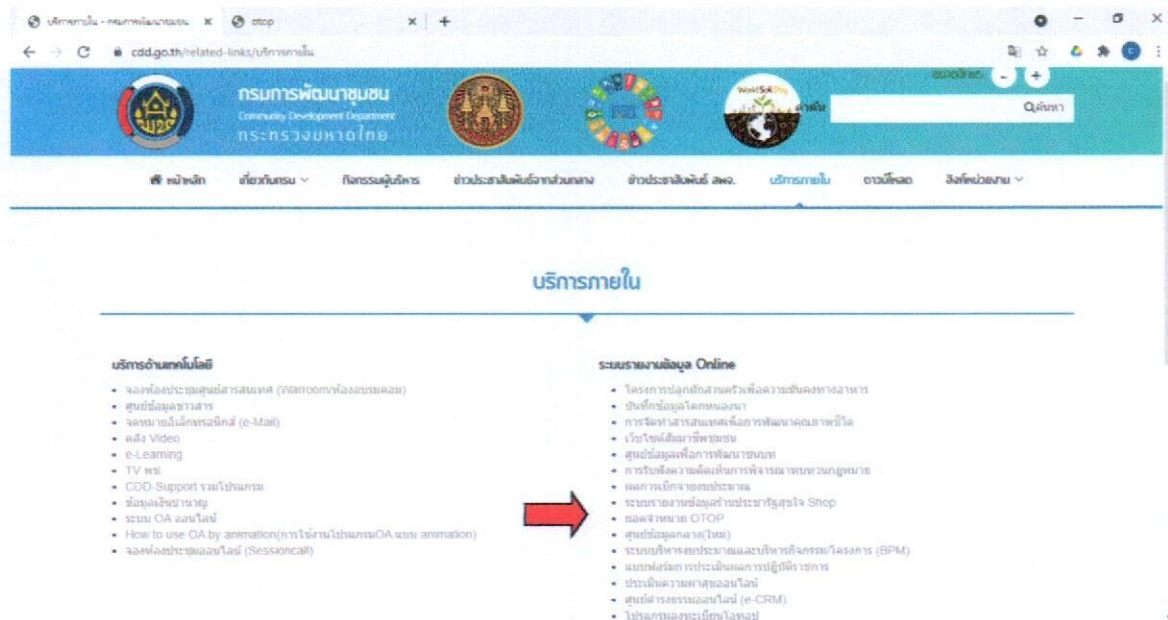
บริการภายใน - กรมการพัฒนาชุมชน ×
otop ×
+
cdd.go.th/related-links/บริการภายใน

กรมการพัฒนาชุมชน
Community Development Department
กระทรวงมหาดไทย

ขนาดตัวอักษร - +
คำค้น
Qค้นหา

หน้าหลัก
เกี่ยวกับกรม
กิจกรรมผู้บริหาร
ข่าวประชาสัมพันธ์จากส่วนกลาง
ข่าวประชาสัมพันธ์ สพจ.
บริการภายใน
ดาวน์โหลด
ลิงก์หน่วยงาน

บริการภายใน

บริการด้านเทคโนโลยี
• จองห้องประชุมศูนย์สารสนเทศ (Warroom/ห้องอบรมคอม)
• ศูนย์ข้อมูลข่าวสาร
• จดหมายอิเล็กทรอนิกส์ (e-Mail)
• คลัง Video
• e-Learning
• TV พช.
• CDD Support รวมโปรแกรม
• ข้อมูลเงินบำนาญ
• ระบบ OA ออนไลน์
• How to use OA by animation(การใช้งานโปรแกรมOA แบบ animation)
• จองห้องประชุมออนไลน์ (Sessioncall)

ระบบรายงานข้อมูล Online
• โครงการปลูกผักสวนครัวเพื่อความมั่นคงทางอาหาร
• บันทึกข้อมูลโคกหนองนา
• การจัดการสารสนเทศเพื่อการพัฒนาคุณภาพชีวิต
• เว็บไซต์สัมมาชีพชุมชน
• ศูนย์ข้อมูลเพื่อการพัฒนาชนบท
• การรับฟังความคิดเห็นการพิจารณาทบทวนกฎหมาย
• ผลการเบิกจ่ายงบประมาณ
• ระบบรายงานข้อมูลร้านประชารัฐสุขใจ Shop
• ยอดจำหน่าย OTOP
• ศูนย์ข้อมูลกลาง(ใหม่)
• ระบบบริหารงบประมาณและบริหารกิจกรรม/โครงการ (BPM)
• แบบฟอร์มการประเมินผลการปฏิบัติราชการ
• ประเมินความผาสุขออนไลน์
• ศูนย์ดำรงธรรมออนไลน์ (e-CRM)
• โปรแกรมลงทะเบียนโอทอป